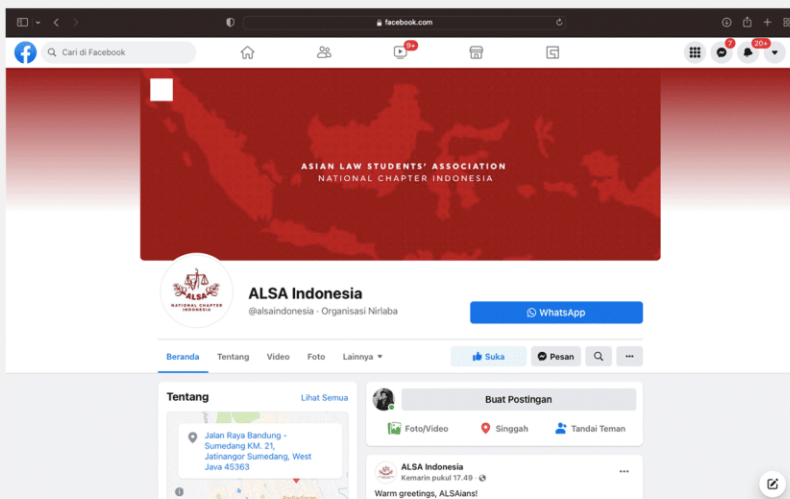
facebook.com

Cari di Facebook

9+

7

20+

ASIAN LAW STUDENTS' ASSOCIATION
NATIONAL CHAPTER INDONESIA

ALSA
NATIONAL CHAPTER INDONESIA

ALSA Indonesia
@alsaindonesia · Organisasi Nirlaba

WhatsApp

Beranda
Tentang
Video
Foto
Lainnya

Suka
Pesan

Tentang
Lihat Semua

Jalan Raya Bandung - Sumedang KM. 21, Jatinangor Sumedang, West Java 45363

Buat Postingan
Foto/Video
Singgah
Tandai Teman

ALSA Indonesia
Kemarin pukul 17.49 ·

Warm greetings, ALSAians!